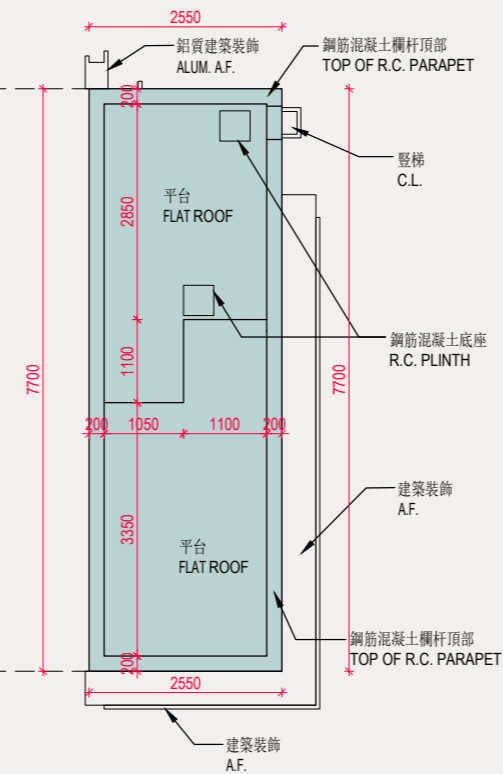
2550
鋁質建築裝飾
ALUM. A.F.
鋼筋混凝土欄杆頂部
TOP OF R.C. PARAPET
200
豎梯
C.L.
平台
FLAT ROOF
2850
鋼筋混凝土底座
R.C. PLINTH
1100
7700
7700
200
1050
1100
200
建築裝飾
A.F.
3350
平台
FLAT ROOF
鋼筋混凝土欄杆頂部
TOP OF R.C. PARAPET
200
2550
建築裝飾
A.F.